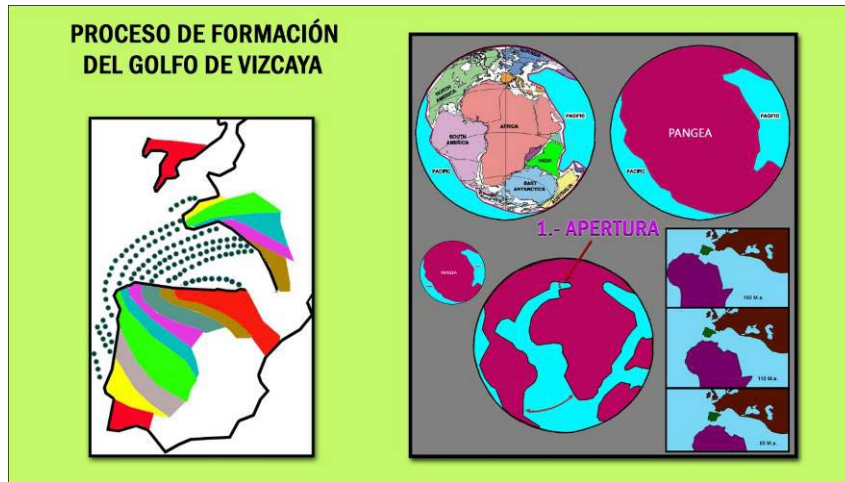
PROCESO DE FORMACIÓN DEL GOLFO DE VIZCAYA

NORTH AMERICA
AFRICA
SOUTH AMERICA
PACIFIC
INDIA
EAST ANTARCTICA
AUSTRALIA
PACIFIC

PANGEA
PACIFIC
PACIFIC

1.- APERTURA

PANGEA

150 M.a.

110 M.a.

85 M.a.